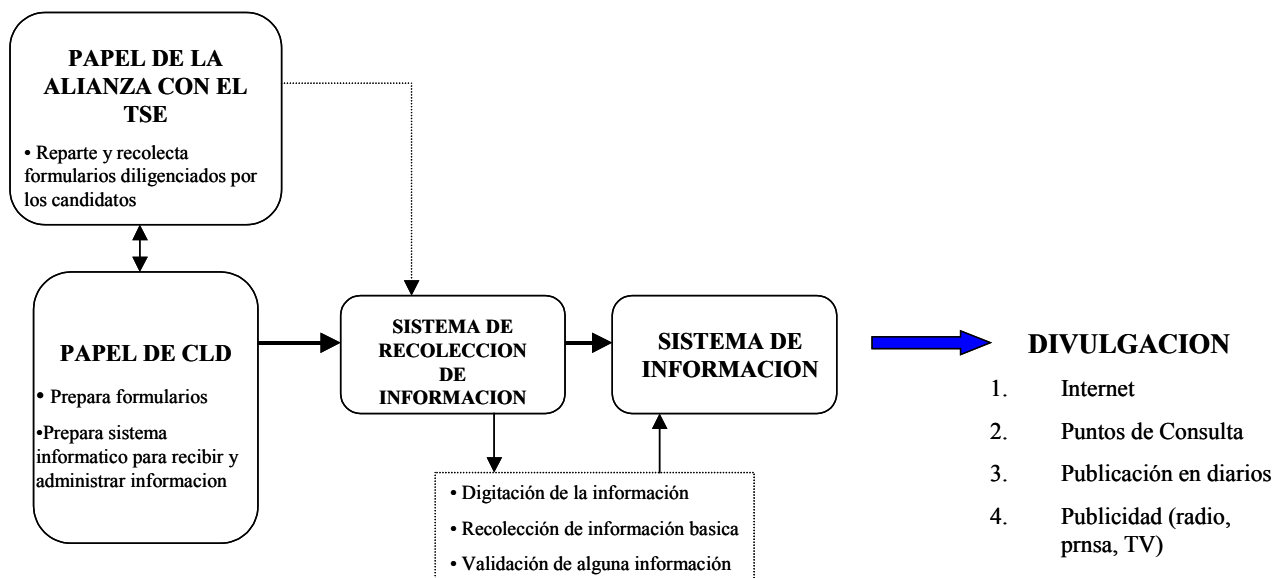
PAPEL DE LA ALIANZA CON EL TSE

• Reparte y recolecta formularios diligenciados por los candidatos

PAPEL DE CLD

• Prepara formularios

•Prepara sistema informatico para recibir y administrar informacion

SISTEMA DE RECOLECCION DE INFORMACION

• Digitación de la información

• Recolección de información basica

• Validación de alguna información

SISTEMA DE INFORMACION

DIVULGACION

1. Internet

2. Puntos de Consulta

3. Publicación en diarios

4. Publicidad (radio, prnsa, TV)